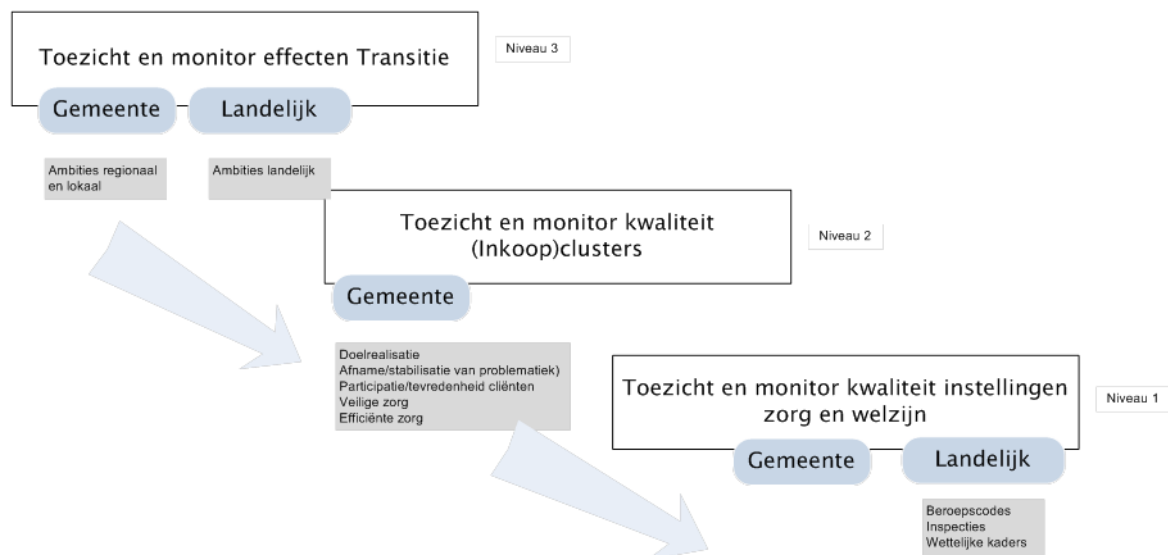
Toezicht en monitor effecten Transitie

Niveau 3

Gemeente

Landelijk

Ambities regionaal en lokaal

Ambities landelijk

Toezicht en monitor kwaliteit (Inkoop)clusters

Niveau 2

Gemeente

Doelrealisatie
Afname/stabilisatie van problematiek)
Participatie/tevredenheid cliënten
Veilige zorg
Efficiënte zorg

Toezicht en monitor kwaliteit instellingen zorg en welzijn

Niveau 1

Gemeente

Landelijk

Beroepscodes
Inspecties
Wettelijke kaders